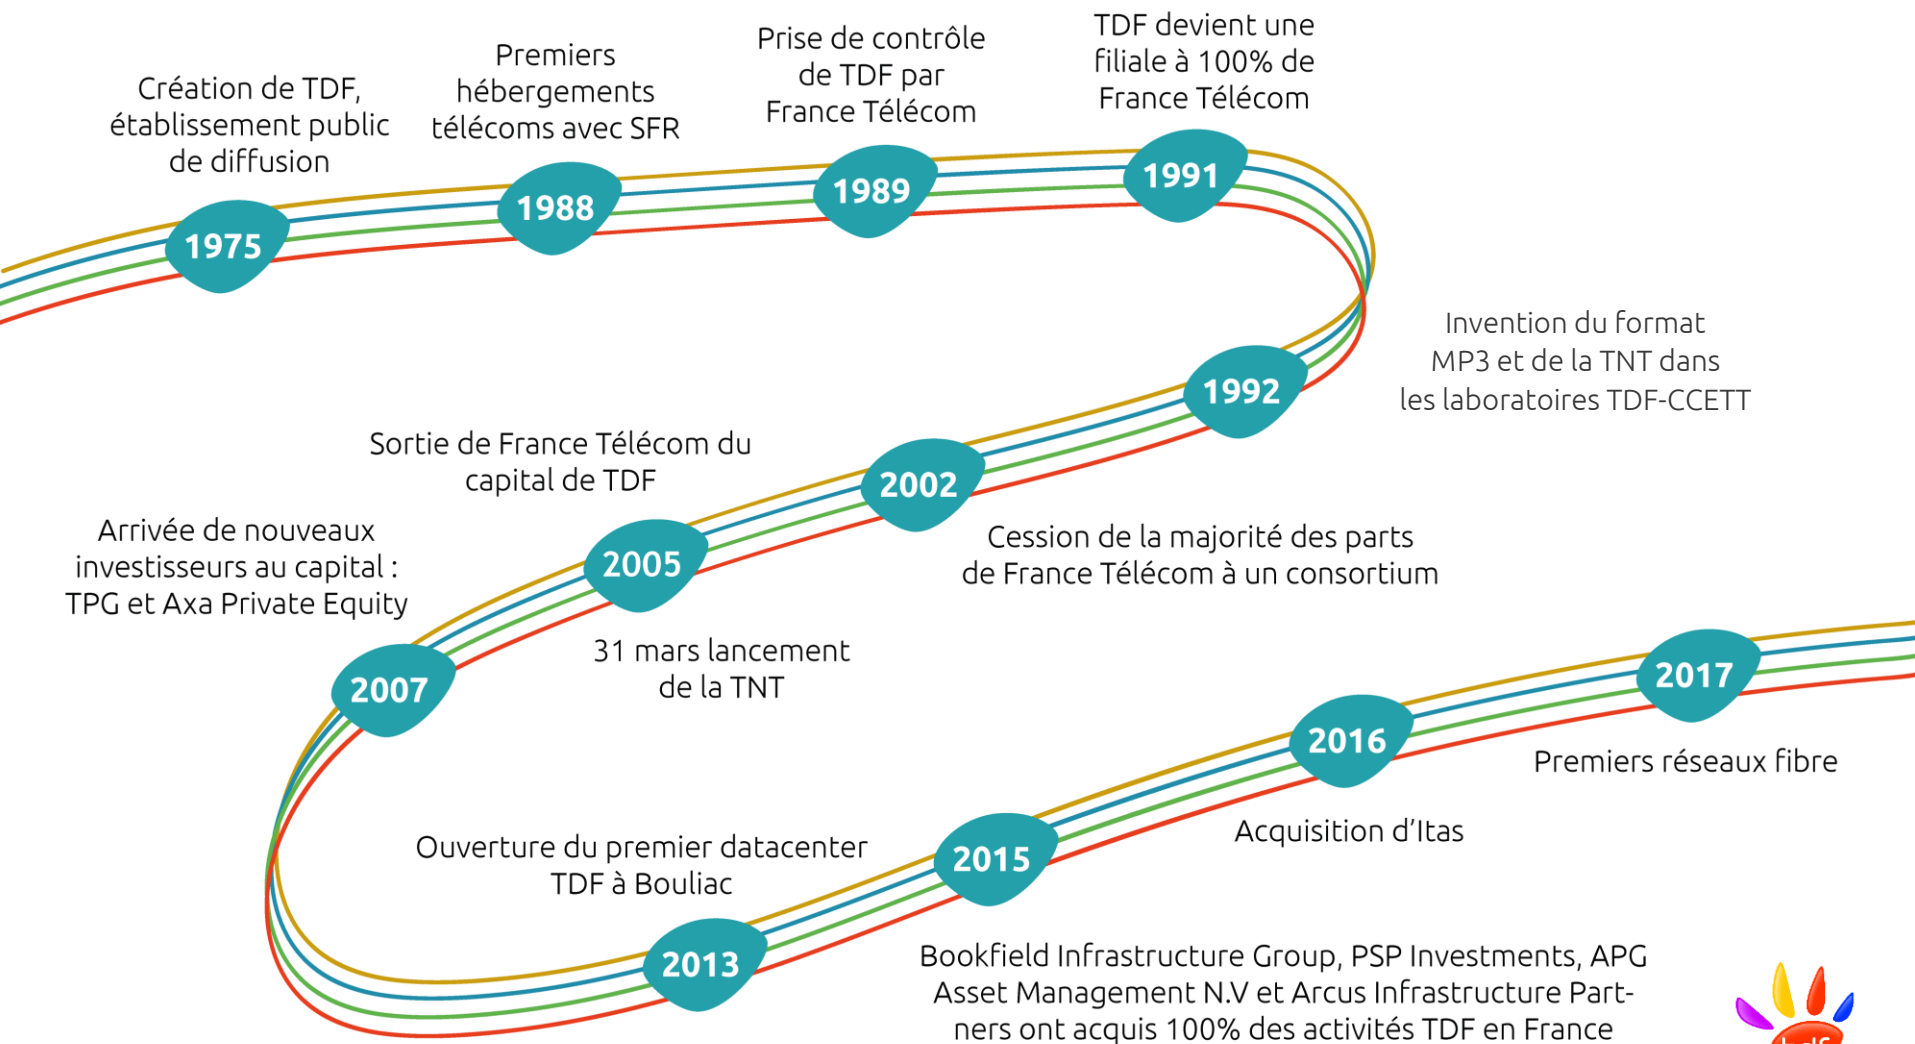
Création de TDF, établissement public de diffusion

1975

Premiers hébergements télécoms avec SFR

1988

Prise de contrôle de TDF par France Télécom

1989

TDF devient une filiale à 100% de France Télécom

1991

1992

Invention du format MP3 et de la TNT dans les laboratoires TDF-CCETT

Sortie de France Télécom du capital de TDF

2002

Cession de la majorité des parts de France Télécom à un consortium

Arrivée de nouveaux investisseurs au capital : TPG et Axa Private Equity

2005

31 mars lancement de la TNT

2007

2017

Premiers réseaux fibre

2016

Acquisition d'Itas

Ouverture du premier datacenter TDF à Bouliac

2015

2013

Bookfield Infrastructure Group, PSP Investments, APG Asset Management N.V et Arcus Infrastructure Partners ont acquis 100% des activités TDF en France